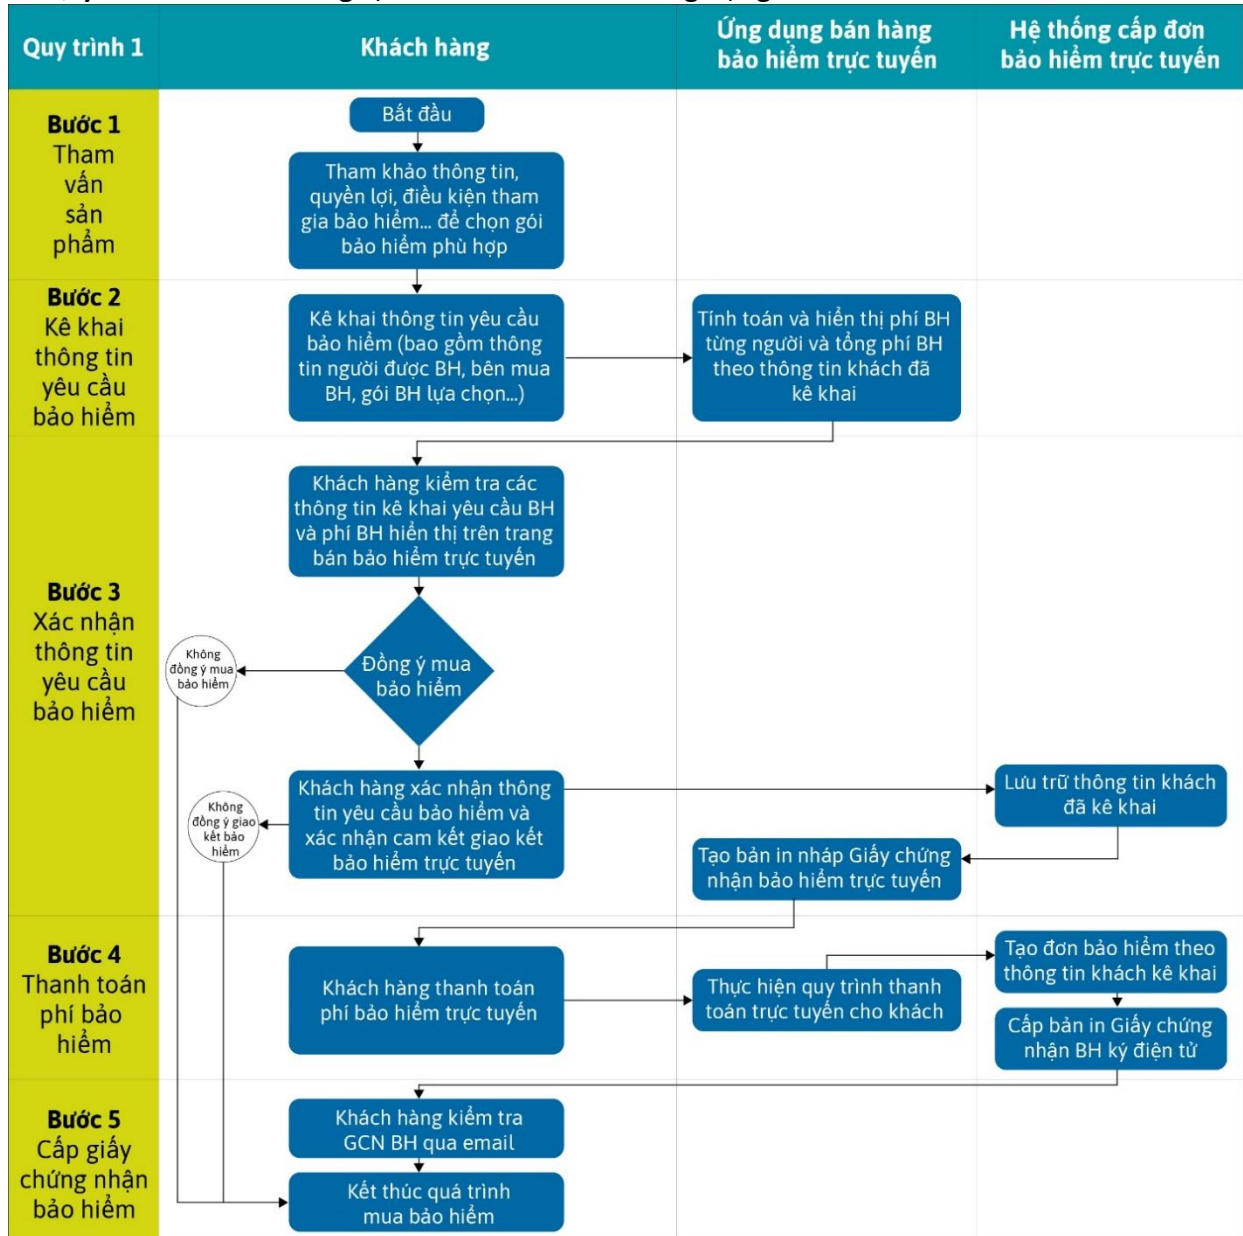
| Quy trình 1 | Khách hàng | Ứng dụng bán hàng bảo hiểm trực tuyến | Hệ thống cấp đơn bảo hiểm trực tuyến |
|---|---|---|---|

Bước 1
Tham vấn sản phẩm

Bước 2
Kê khai thông tin yêu cầu bảo hiểm

Bước 3
Xác nhận thông tin yêu cầu bảo hiểm

Bước 4
Thanh toán phí bảo hiểm

Bước 5
Cấp giấy chứng nhận bảo hiểm

Bắt đầu

Tham khảo thông tin, quyền lợi, điều kiện tham gia bảo hiểm... để chọn gói bảo hiểm phù hợp

Kê khai thông tin yêu cầu bảo hiểm (bao gồm thông tin người được BH, bên mua BH, gói BH lựa chọn...)

Tính toán và hiển thị phí BH từng người và tổng phí BH theo thông tin khách đã kê khai

Khách hàng kiểm tra các thông tin kê khai yêu cầu BH và phí BH hiển thị trên trang bán bảo hiểm trực tuyến

Không đồng ý mua bảo hiểm

Đồng ý mua bảo hiểm

Không đồng ý giao kết bảo hiểm

Khách hàng xác nhận thông tin yêu cầu bảo hiểm và xác nhận cam kết giao kết bảo hiểm trực tuyến

Lưu trữ thông tin khách đã kê khai

Tạo bản in nháp Giấy chứng nhận bảo hiểm trực tuyến

Khách hàng thanh toán phí bảo hiểm trực tuyến

Thực hiện quy trình thanh toán trực tuyến cho khách

Tạo đơn bảo hiểm theo thông tin khách kê khai

Cấp bản in Giấy chứng nhận BH ký điện tử

Khách hàng kiểm tra GCN BH qua email

Kết thúc quá trình mua bảo hiểm